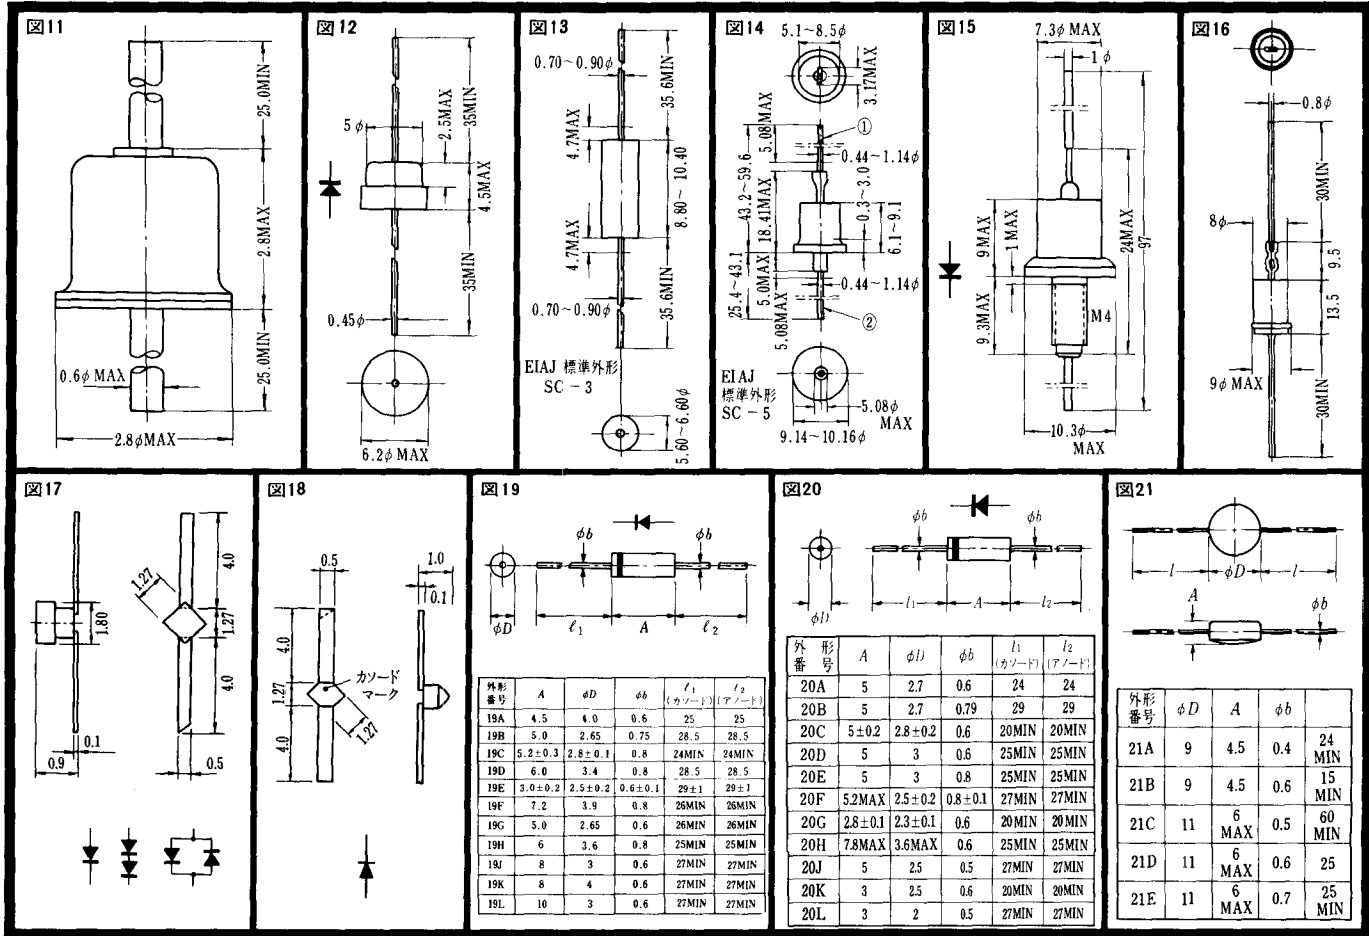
図11

25.0MIN
2.8MAX
25.0MIN
0.6$\phi$ MAX
2.8$\phi$MAX

図12

5$\phi$
2.5MAX
35MIN
4.5MAX
35MIN
0.45$\phi$
6.2$\phi$ MAX

図13

0.70～0.90$\phi$
35.6MIN
4.7MAX
10.40
8.80～
4.7MAX
35.6MIN
0.70～0.90$\phi$
EIAJ 標準外形 SC－3
5.60～6.60$\phi$

図14

5.1～8.5$\phi$
3.17MAX
5.08MAX
①
0.44～1.14$\phi$
43.2～59.6
18.41MAX
0.3～3.0
6.1～9.1
25.4～43.1
5.0MAX
0.44～1.14$\phi$
5.08MAX
②
EIAJ 標準外形 SC－5
5.08$\phi$ MAX
9.14～10.16$\phi$

図15

7.3$\phi$ MAX
1$\phi$
9MAX
1MAX
24MAX
97
9.3MAX
M4
10.3$\phi$ MAX

図16

0.8$\phi$
30MIN
8$\phi$
9.5
13.5
9$\phi$ MAX
30MIN

図17

1.27
4.0
1.80
1.27
4.0
0.1
0.9
0.5

図18

0.5
1.0
0.1
4.0
1.27
カソードマーク
1.22
4.0

図19

$\phi b$
$\phi b$
$\phi D$
$\ell_1$
$A$
$\ell_2$

| 外形番号 | A | $\phi D$ | $\phi b$ | $\ell_1$ (カソード) | $\ell_2$ (アノード) |
|---|---|---|---|---|---|
| 19A | 4.5 | 4.0 | 0.6 | 25 | 25 |
| 19B | 5.0 | 2.65 | 0.75 | 28.5 | 28.5 |
| 19C | 5.2±0.3 | 2.8±0.1 | 0.8 | 24MIN | 24MIN |
| 19D | 6.0 | 3.4 | 0.8 | 28.5 | 28.5 |
| 19E | 3.0±0.2 | 2.5±0.2 | 0.6±0.1 | 29±1 | 29±1 |
| 19F | 7.2 | 3.9 | 0.8 | 26MIN | 26MIN |
| 19G | 5.0 | 2.65 | 0.6 | 26MIN | 26MIN |
| 19H | 6 | 3.6 | 0.8 | 25MIN | 25MIN |
| 19J | 8 | 3 | 0.6 | 27MIN | 27MIN |
| 19K | 8 | 4 | 0.6 | 27MIN | 27MIN |
| 19L | 10 | 3 | 0.6 | 27MIN | 27MIN |

図20

$\phi b$
$\phi b$
$\phi D$
$l_1$
$A$
$l_2$

| 外形番号 | A | $\phi D$ | $\phi b$ | $l_1$ (カソード) | $l_2$ (アノード) |
|---|---|---|---|---|---|
| 20A | 5 | 2.7 | 0.6 | 24 | 24 |
| 20B | 5 | 2.7 | 0.79 | 29 | 29 |
| 20C | 5±0.2 | 2.8±0.2 | 0.6 | 20MIN | 20MIN |
| 20D | 5 | 3 | 0.6 | 25MIN | 25MIN |
| 20E | 5 | 3 | 0.8 | 25MIN | 25MIN |
| 20F | 5.2MAX | 2.5±0.2 | 0.8±0.1 | 27MIN | 27MIN |
| 20G | 2.8±0.1 | 2.3±0.1 | 0.6 | 20MIN | 20MIN |
| 20H | 7.8MAX | 3.6MAX | 0.6 | 25MIN | 25MIN |
| 20J | 5 | 2.5 | 0.5 | 27MIN | 27MIN |
| 20K | 3 | 2.5 | 0.6 | 20MIN | 20MIN |
| 20L | 3 | 2 | 0.5 | 27MIN | 27MIN |

図21

$l$
$\phi D$
$l$
$A$
$\phi b$

| 外形番号 | $\phi D$ | A | $\phi b$ | |
|---|---|---|---|---|
| 21A | 9 | 4.5 | 0.4 | 24 MIN |
| 21B | 9 | 4.5 | 0.6 | 15 MIN |
| 21C | 11 | 6 MAX | 0.5 | 60 MIN |
| 21D | 11 | 6 MAX | 0.6 | 25 |
| 21E | 11 | 6 MAX | 0.7 | 25 MIN |